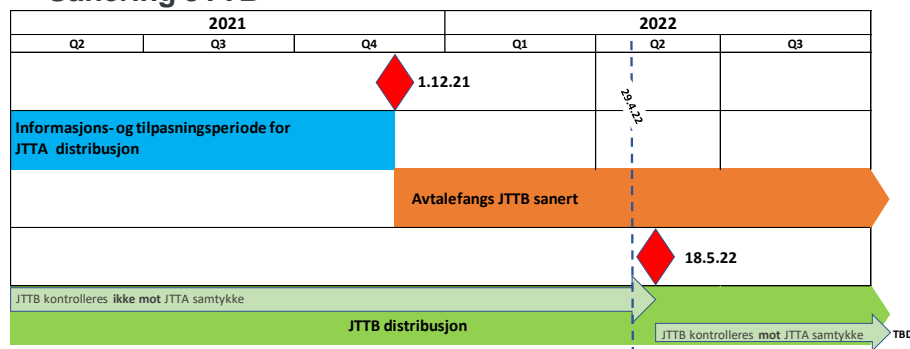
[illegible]

| 2021 | | | 2022 | | |
|---|---|---|---|---|---|
| Q2 | Q3 | Q4 | Q1 | Q2 | Q3 |

1.12.21

29.4.22

Informasjons- og tilpasningsperiode for JTTA distribusjon

Avtalefangs JTTB sanert

18.5.22

JTTB kontrolleres **ikke mot** JTTA samtykke

JTTB distribusjon

JTTB kontrolleres **mot** JTTA samtykke

TBD